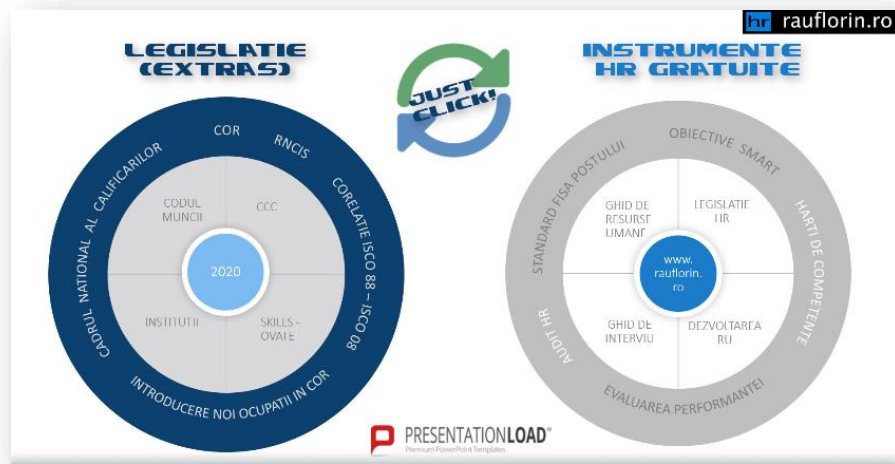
hr rauflorin.ro

LEGISLATIE (EXTRAS)

JUST CLICK!

INSTRUMENTE HR GRATUITE

COR
RNCIS
CORELATIE ISCO 88 – ISCO 08
INTRODUCERE NOI OCUPATII IN COR
CADRUL NATIONAL AL CALIFICARILOR

CODUL MUNCII
CCC
2020
INSTITUTII
SKILLS - OVATE

OBIECTIVE SMART
HARTI DE COMPETENTE
EVALUAREA PERFORMANTEI
AUDIT HR
STANDARD FISA POSTULUI

GHID DE RESURSE UMANE
LEGISLATIE HR
www. rauflorin. ro
GHID DE INTERVIU
DEZVOLTAREA RU

PRESENTATIONLOAD®
Premium PowerPoint Templates